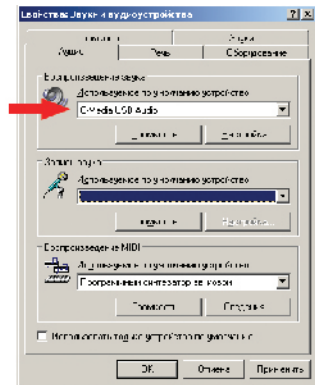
Свойства: Звуки и аудиоустройства ? X

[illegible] Звуки
Аудио Речь Оборудование

Воспроизведение звука
Используемое по умолчанию устройство:
C-Media USB Audio
Громкость... Дополнительно...

Запись звука
Используемое по умолчанию устройство:

Громкость... Дополнительно...

Воспроизведение MIDI
Используемое по умолчанию устройство:
Программный синтезатор звуков
Громкость... О программе...

Использовать только устройства по умолчанию

OK Отмена Применить